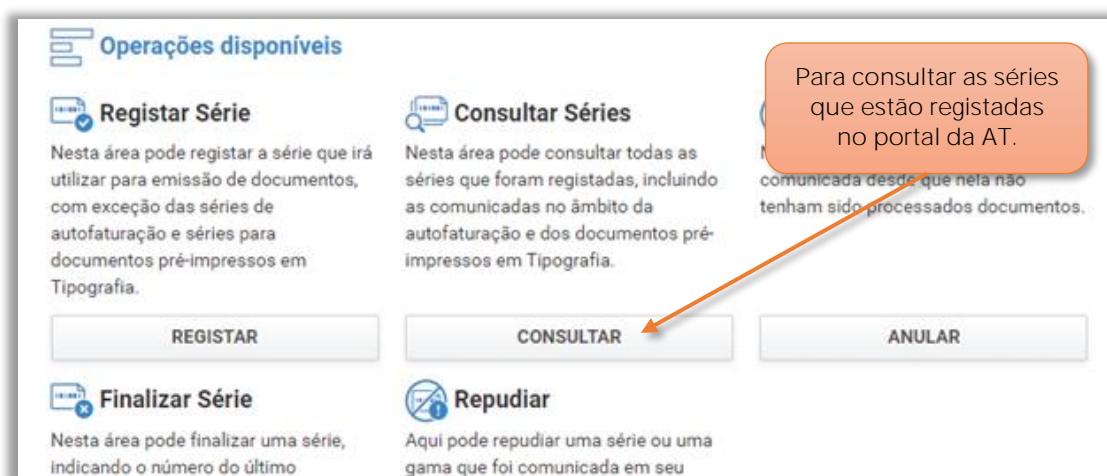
Operações disponíveis

Registar Série

Nesta área pode registar a série que irá utilizar para emissão de documentos, com exceção das séries de autofaturação e séries para documentos pré-impressos em Tipografia.

REGISTAR

Consultar Séries

Nesta área pode consultar todas as séries que foram registadas, incluindo as comunicadas no âmbito da autofaturação e dos documentos pré-impressos em Tipografia.

CONSULTAR

Para consultar as séries que estão registadas no portal da AT.

N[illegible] comunicada desde que nela não tenham sido processados documentos.

ANULAR

Finalizar Série

Nesta área pode finalizar uma série, indicando o número do último

Repudiar

Aqui pode repudiar uma série ou uma gama que foi comunicada em seu